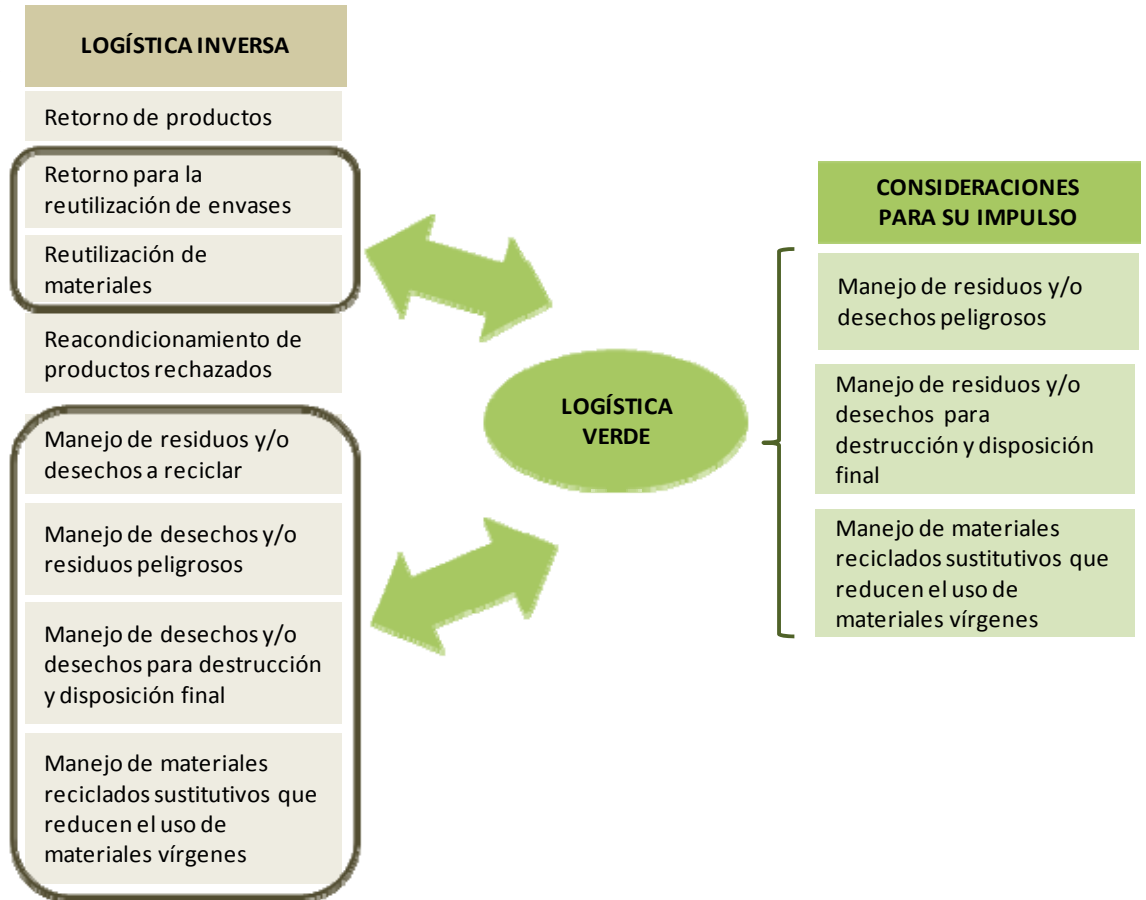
LOGÍSTICA INVERSA

Retorno de productos

Retorno para la reutilización de envases

Reutilización de materiales

Reacondicionamiento de productos rechazados

Manejo de residuos y/o desechos a reciclar

Manejo de desechos y/o residuos peligrosos

Manejo de desechos y/o desechos para destrucción y disposición final

Manejo de materiales reciclados sustitutivos que reducen el uso de materiales vírgenes

LOGÍSTICA VERDE

CONSIDERACIONES PARA SU IMPULSO

Manejo de residuos y/o desechos peligrosos

Manejo de residuos y/o desechos para destrucción y disposición final

Manejo de materiales reciclados sustitutivos que reducen el uso de materiales vírgenes